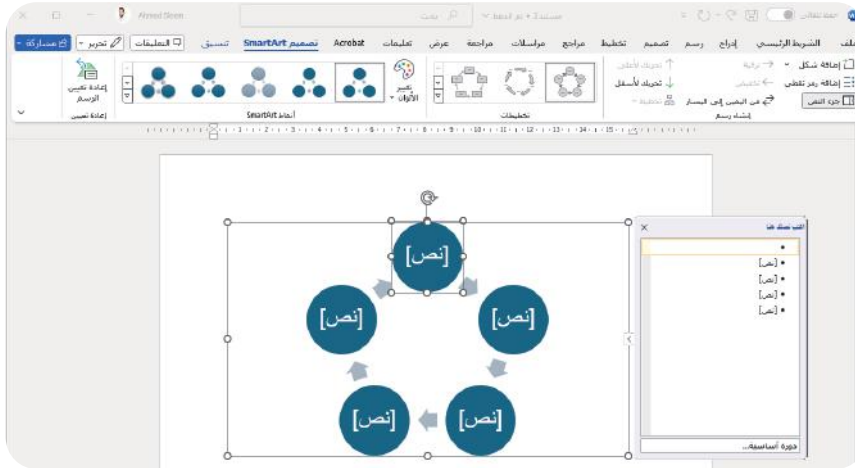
حفظ تلقائي
Ahmed Steen
بحث
مستند3 • تم الحفظ
ملف
الشريط الرئيسي
إدراج
رسم
تصميم
تخطيط
مراجع
مراسلات
مراجعة
عرض
تعليمات
Acrobat
تصميم SmartArt
تنسيق
التعليقات
تحرير
مشاركة
إضافة شكل
إضافة رمز نقطي
جزء النص
ترقية
تخفيض
من اليمين إلى اليسار
تحريك لأعلى
تحريك لأسفل
تخطيط
إنشاء رسم
تخطيطات
تغيير الألوان
أنماط SmartArt
إعادة تعيين الرسم
إعادة تعيين
[نص]
[نص]
[نص]
[نص]
[نص]
اكتب نصك هنا
•
• [نص]
• [نص]
• [نص]
• [نص]
دورة أساسية...